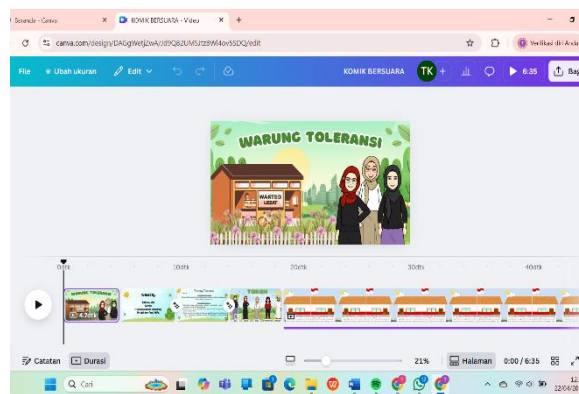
Beranda - Canva
KOMIK BERSUARA - Video
canva.com/design/DAGgWetjZwA/d9Q8ZUM5Jtz9Wl4ov55DQ/edit
Verifikasi diri Anda
File
Ubah ukuran
Edit
KOMIK BERSUARA
TK
6:35
Bag

WARUNG TOLERANSI
WARTEG LEDIT

0dtk
10dtk
20dtk
30dtk
40dtk
4,7dtk
TOKOH

Catatan
Durasi
21%
Halaman
0:00 / 6:35

Cari
12
12/04/20